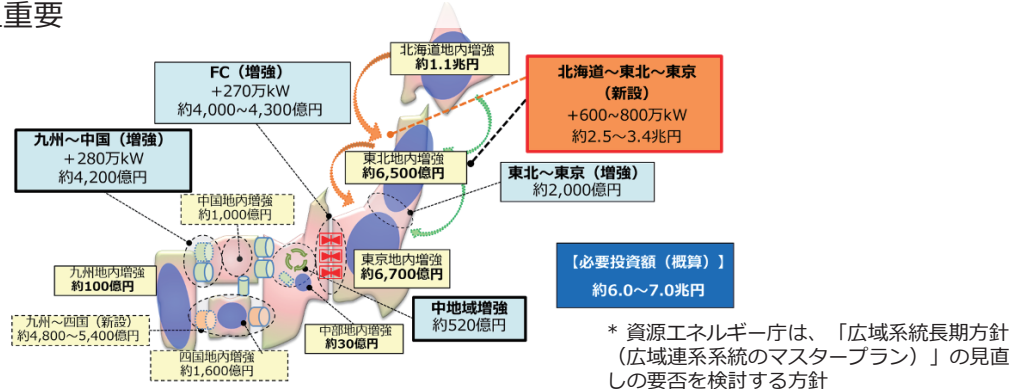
重要

北海道地内増強
約1.1兆円

FC（増強）
+270万kW
約4,000~4,300億円

北海道～東北～東京
（新設）
+600~800万kW
約2.5～3.4兆円

九州～中国（増強）
+280万kW
約4,200億円

東北地内増強
約6,500億円

東北～東京（増強）
約2,000億円

中国地内増強
約1,000億円

九州地内増強
約100億円

東京地内増強
約6,700億円

【必要投資額（概算）】
約6.0～7.0兆円

九州～四国（新設）
約4,800～5,400億円

中地域増強
約520億円

中部地内増強
約30億円

四国地内増強
約1,600億円

＊ 資源エネルギー庁は、「広域系統長期方針（広域連系系統のマスタープラン）」の見直しの要否を検討する方針